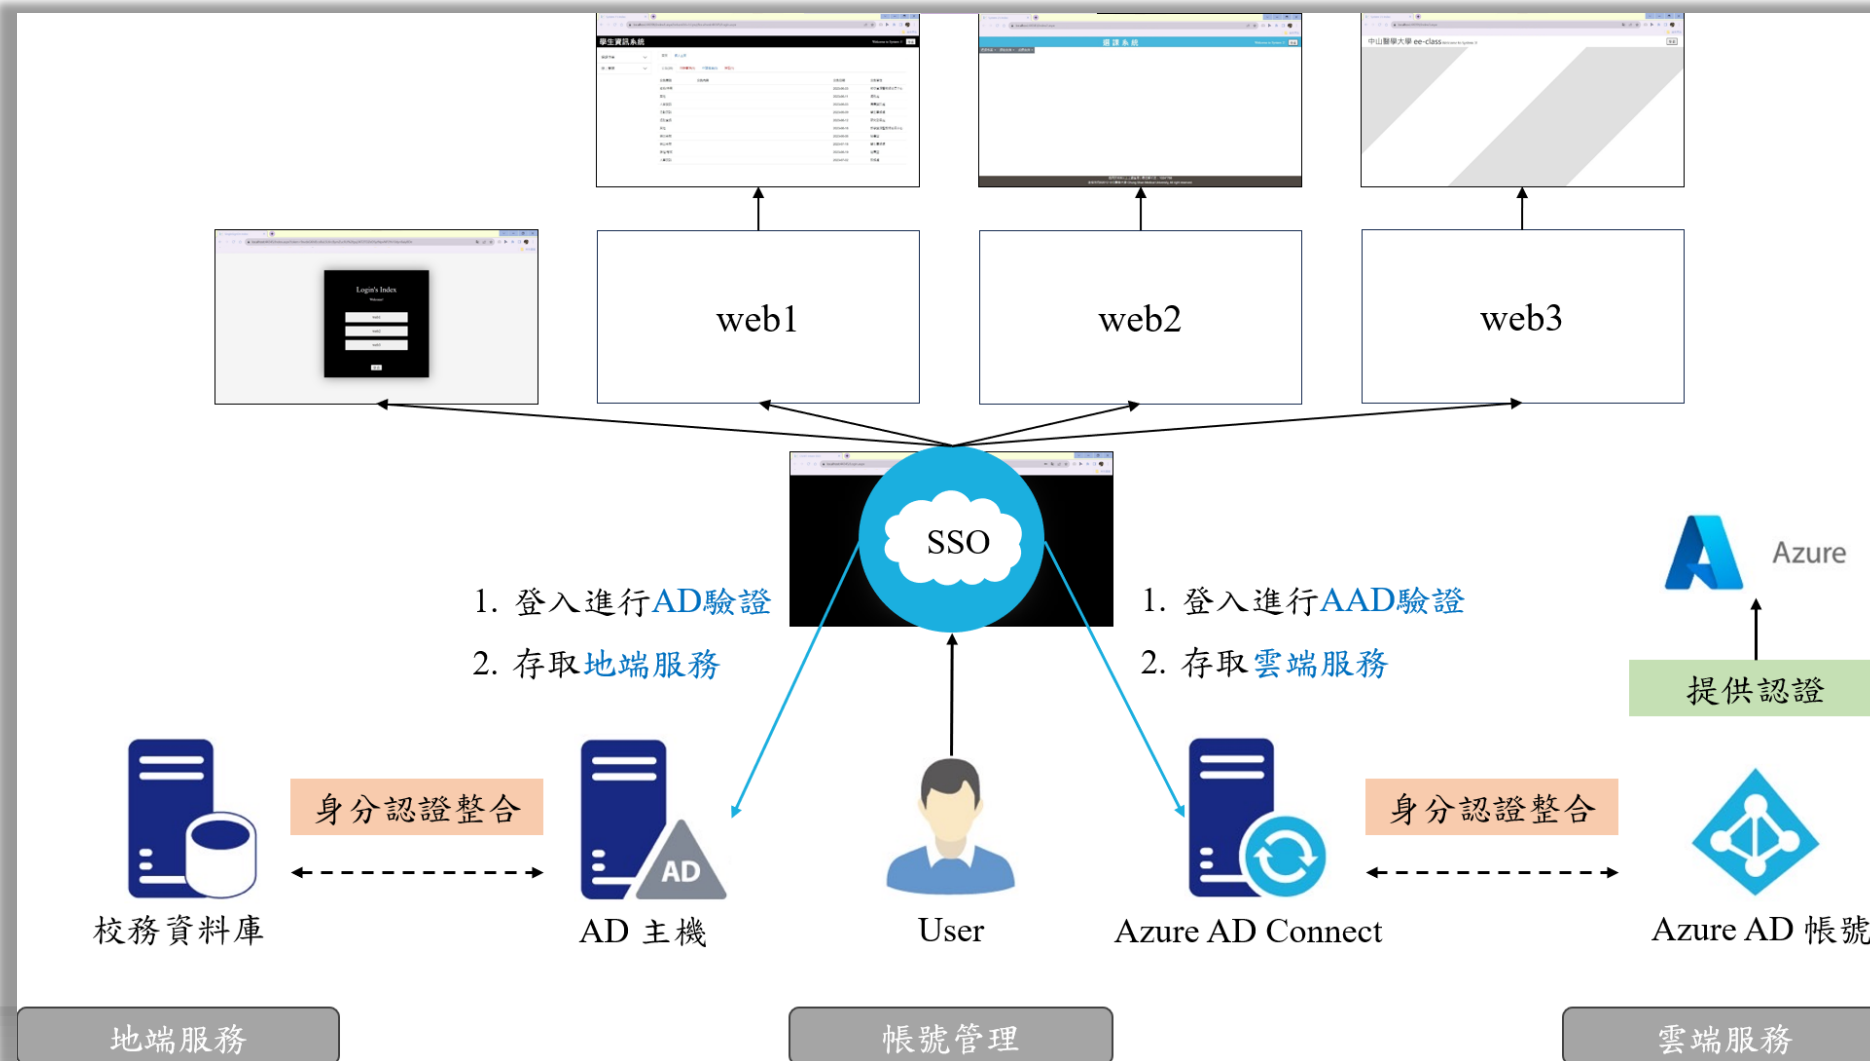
學生資訊系統

中山醫學大學 ee-class

Login's Index

web1

web2

web3

SSO

1. 登入進行AD驗證

2. 存取地端服務

1. 登入進行AAD驗證

2. 存取雲端服務

Azure

提供認證

身分認證整合

身分認證整合

AD

校務資料庫

AD 主機

User

Azure AD Connect

Azure AD 帳號

地端服務

帳號管理

雲端服務